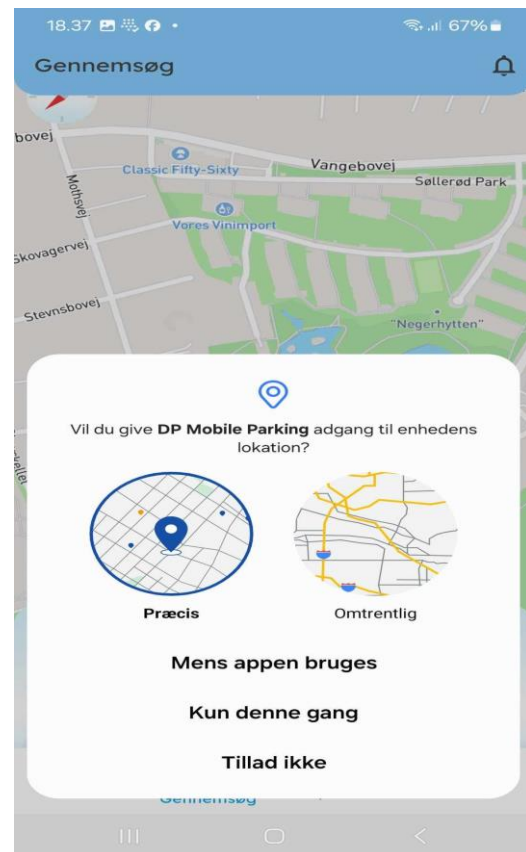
18.37 67%

Gennemsøg

bovej
Classic Fifty-Sixty
Vangebovej
Søllerød Park
Mothsvej
Vores Vinimport
Skovagervej
Stevnsbovej
"Negerhytten"

Vil du give **DP Mobile Parking** adgang til enhedens lokation?

Præcis
Omtrentlig

Mens appen bruges

Kun denne gang

Tillad ikke

Gennemsøg